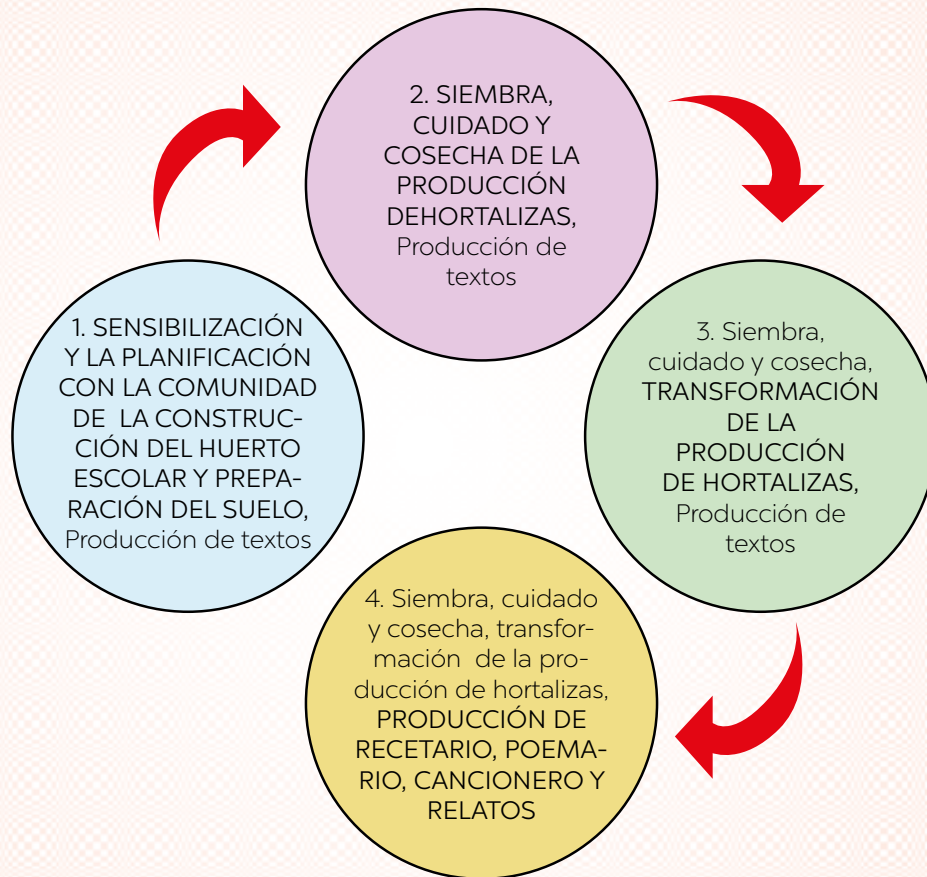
2. SIEMBRA, CUIDADO Y COSECHA DE LA PRODUCCIÓN DEHORTALIZAS, Producción de textos

3. Siembra, cuidado y cosecha, TRANSFORMACIÓN DE LA PRODUCCIÓN DE HORTALIZAS, Producción de textos

4. Siembra, cuidado y cosecha, transformación de la producción de hortalizas, PRODUCCIÓN DE RECETARIO, POEMARIO, CANCIONERO Y RELATOS

1. SENSIBILIZACIÓN Y LA PLANIFICACIÓN CON LA COMUNIDAD DE LA CONSTRUCCIÓN DEL HUERTO ESCOLAR Y PREPARACIÓN DEL SUELO, Producción de textos